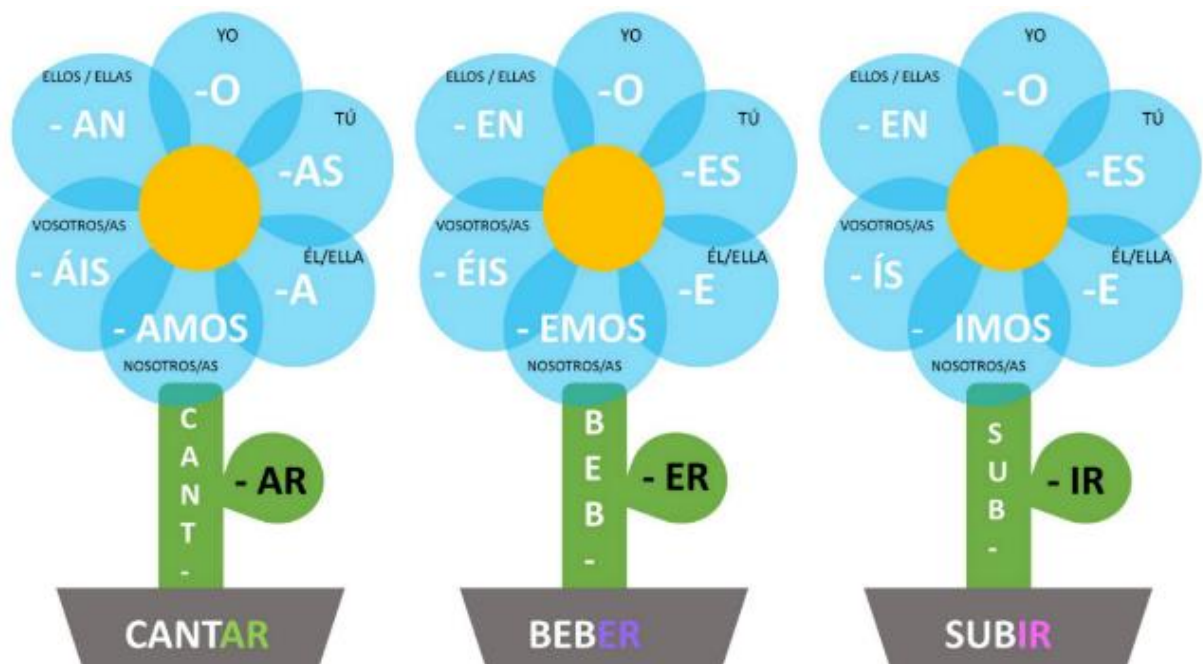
YO
-O
ELLOS / ELLAS
- AN
TÚ
-AS
VOSOTROS/AS
- ÁIS
ÉL/ELLA
-A
- AMOS
NOSOTROS/AS
CANT-
- AR
CANTAR

YO
-O
ELLOS / ELLAS
- EN
TÚ
-ES
VOSOTROS/AS
- ÉIS
ÉL/ELLA
-E
- EMOS
NOSOTROS/AS
BEB-
- ER
BEBER

YO
-O
ELLOS / ELLAS
- EN
TÚ
-ES
VOSOTROS/AS
- ÍS
ÉL/ELLA
-E
- IMOS
NOSOTROS/AS
SUB-
- IR
SUBIR